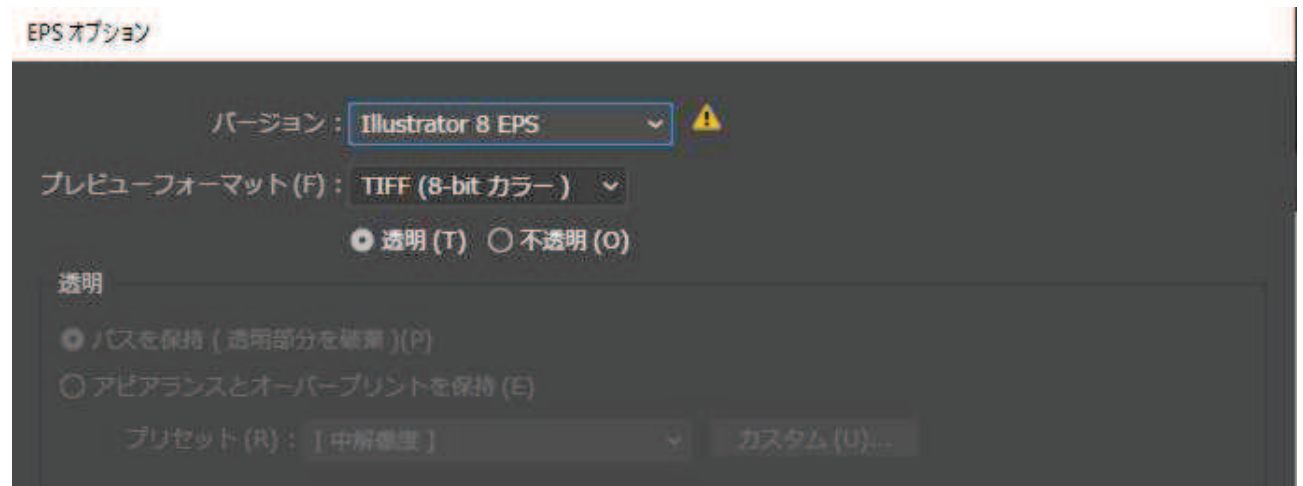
EPS オプション

バージョン : Illustrator 8 EPS

プレビューフォーマット (F) : TIFF (8-bit カラー)

透明 (T) 不透明 (O)

透明

パスを保持 ( 透明部分を破棄 )(P)

アピアランスとオーバープリントを保持 (E)

プリセット (R) : [ 中解像度 ]

カスタム (U)...